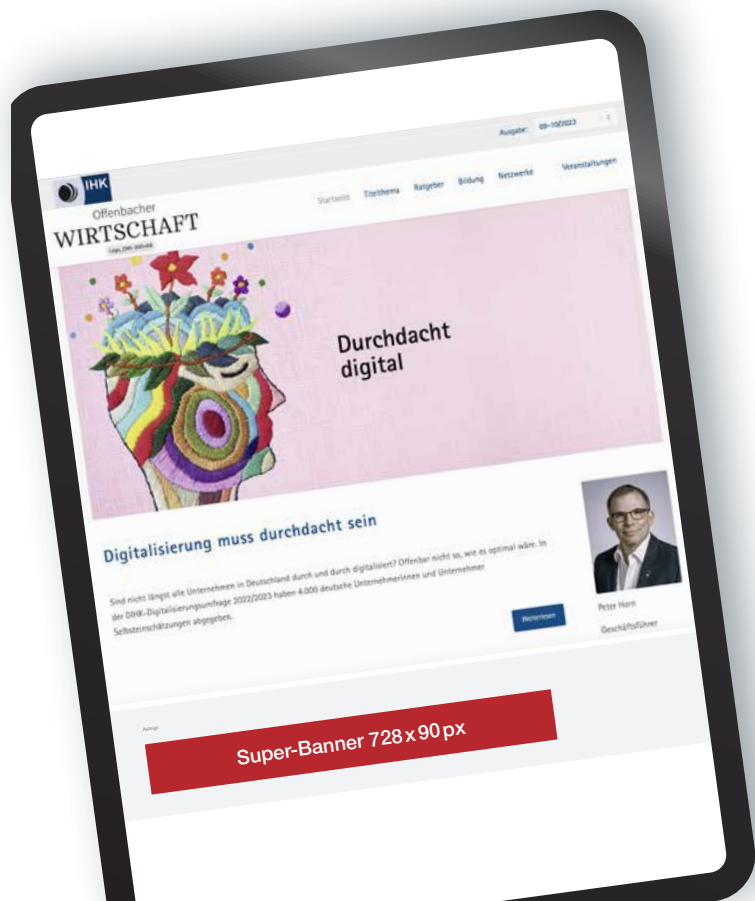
Ausgabe: 09-10/2023

IHK

Offenbacher
WIRTSCHAFT

Startseite Titelthema Ratgeber Bildung Netzwerke Veranstaltungen

Durchdacht
digital

Digitalisierung muss durchdacht sein

Sind nicht längst alle Unternehmen in Deutschland durch und durch digitalisiert? Offenbar nicht so, wie es optimal wäre. In der DIHK-Digitalisierungsumfrage 2022/2023 haben 4.000 deutsche Unternehmerinnen und Unternehmer Selbsteinschätzungen abgegeben.

Weiterlesen

Peter Horn
Geschäftsführer

Anzeige

Super-Banner 728 x 90 px